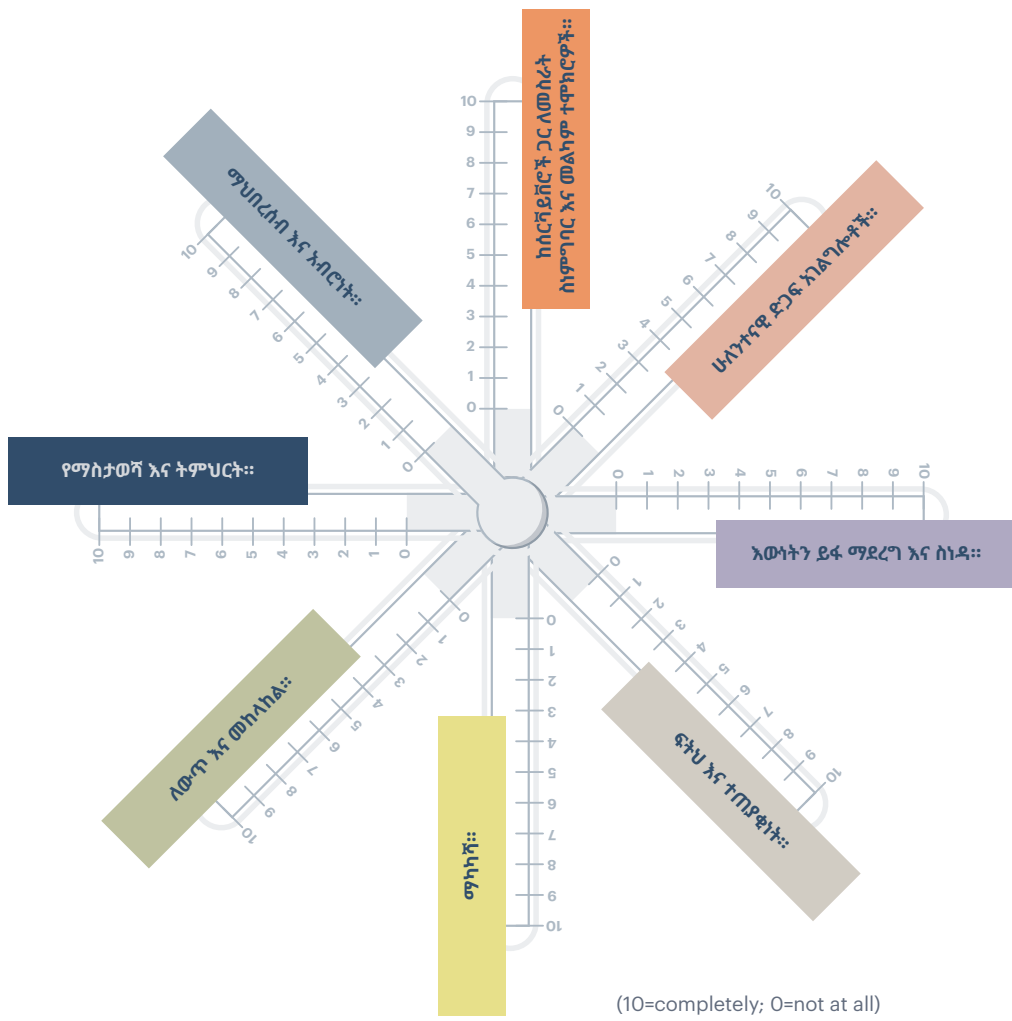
ከሰርቫይቨሮች ጋር ለመስራት ስነምግባር እና መልካም ተሞክሮዎች።

10
9
8
7
6
5
4
3
2
1
0

ሁለንተናዊ ድጋፍ አገልግሎቶች።

0
1
2
3
4
5
6
7
8
9
10

እውነትን ይፋ ማደረግ እና ስነዳ።

0
1
2
3
4
5
6
7
8
9
10

ፍትህ እና ተጠያቂነት።

0
1
2
3
4
5
6
7
8
9
10

ማካካሻ።

0
1
2
3
4
5
6
7
8
9
10

ለውጥ እና መከላከል።

0
1
2
3
4
5
6
7
8
9
10

የማስታወሻ እና ትምህርት።

0
1
2
3
4
5
6
7
8
9
10

ማህበረሰብ እና አብሮነት።

0
1
2
3
4
5
6
7
8
9
10

(10=completely; 0=not at all)